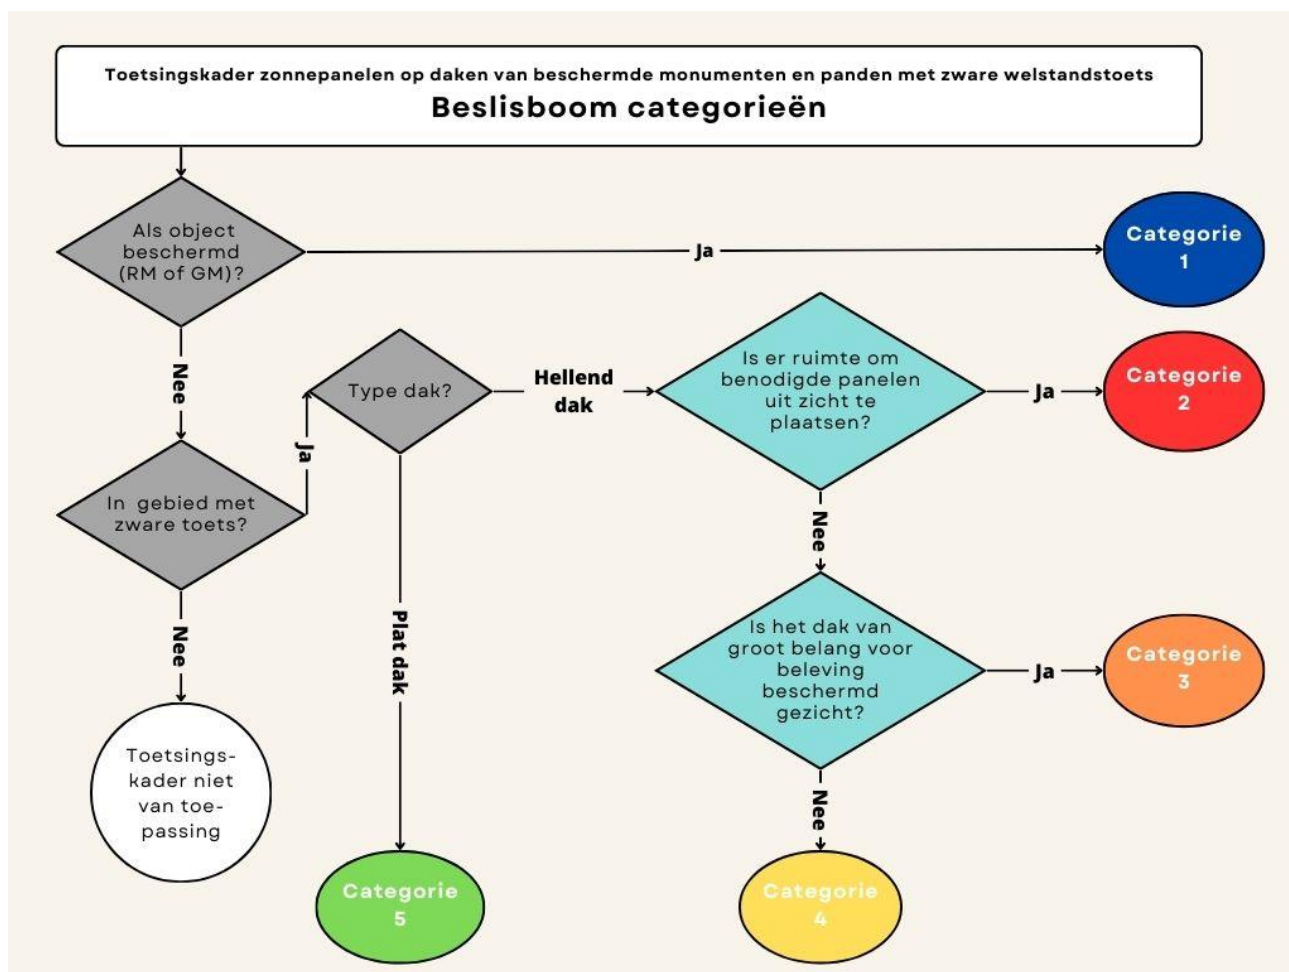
Toetsingskader zonnepanelen op daken van beschermde monumenten en panden met zware welstandstoets

Beslisboom categorieën

Als object beschermd (RM of GM)?

Ja

Categorie 1

Nee

Type dak?

Hellend dak

Is er ruimte om benodigde panelen uit zicht te plaatsen?

Ja

Categorie 2

Ja

In gebied met zware toets?

Nee

Nee

Plat dak

Is het dak van groot belang voor beleving beschermd gezicht?

Ja

Categorie 3

Toetsingskader niet van toepassing

Nee

Categorie 5

Categorie 4